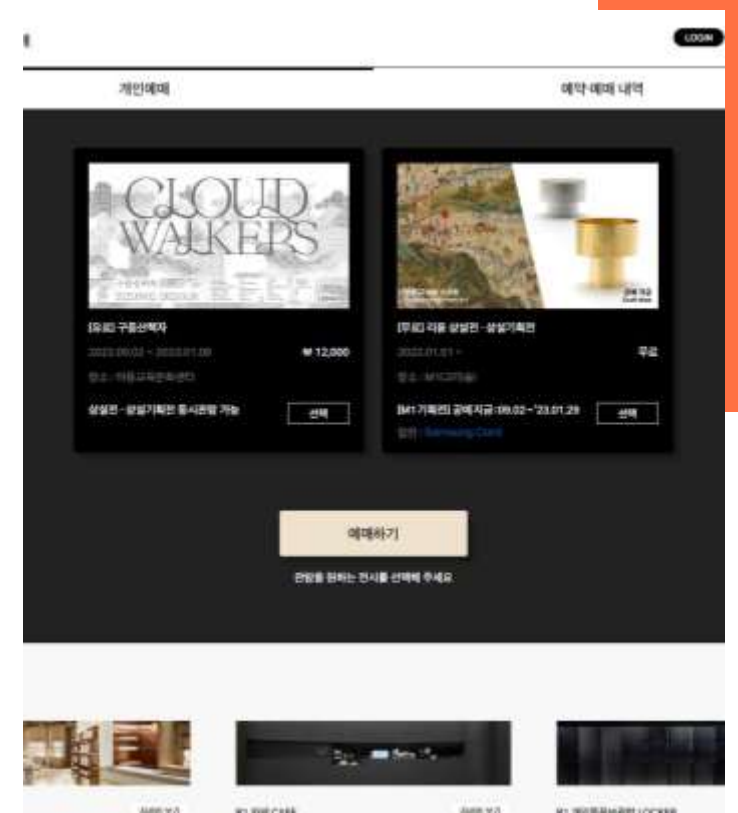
LOGIN

개인예매

예약 예매 내역

CLOUD WALKERS

[유료] 구름산책자

2022.09.02 ~ 2023.01.08

₩ 12,000

장소 : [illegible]

상설전 · 상설기획전 동시관람 가능

선택

[무료] 리움 상설전 · 상설기획전

2022.01.01 ~

무료

장소 : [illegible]

[M1 기획전] 공예 지금 : 09.02 ~ '23.01.29

선택

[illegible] : Samsung Card

예매하기

관람을 원하는 전시를 선택해 주세요

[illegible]